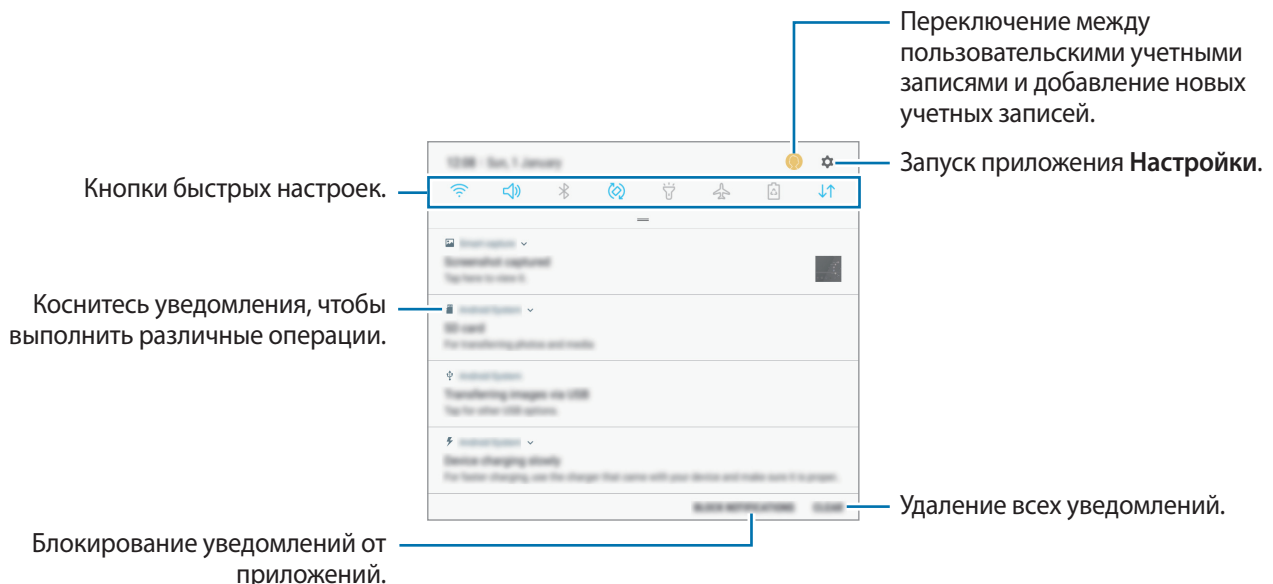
Переключение между пользовательскими учетными записями и добавление новых учетных записей.

Запуск приложения **Настройки**.

Кнопки быстрых настроек.

Коснитесь уведомления, чтобы выполнить различные операции.

Удаление всех уведомлений.

Блокирование уведомлений от приложений.

12:08 Sun, 1 January

Screenshot captured

Tap here to view it.

Android System

SD card

For transferring photos and media

Android System

Transferring images via USB

Tap for other USB options.

Android System

Device charging slowly

BLOCK NOTIFICATIONS

CLEAR